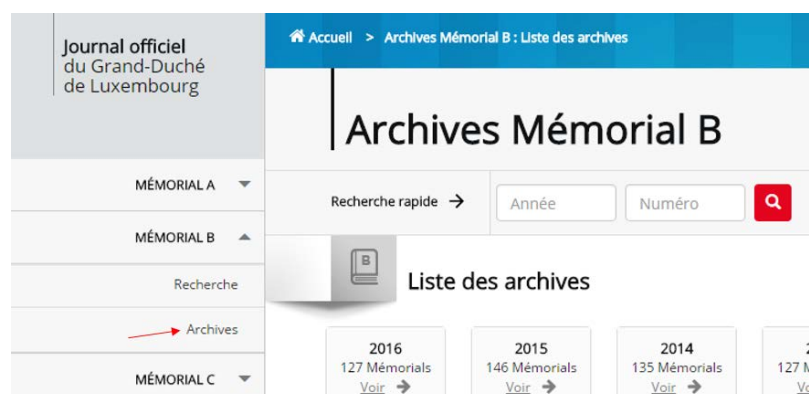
Journal officiel
du Grand-Duché
de Luxembourg

MÉMORIAL A

MÉMORIAL B

Recherche

Archives

MÉMORIAL C

Accueil > Archives Mémorial B : Liste des archives

Archives Mémorial B

Recherche rapide

Année

Numéro

B

Liste des archives

2016
127 Mémorials
Voir

2015
146 Mémorials
Voir

2014
135 Mémorials
Voir

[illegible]
127 M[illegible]
Vo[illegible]